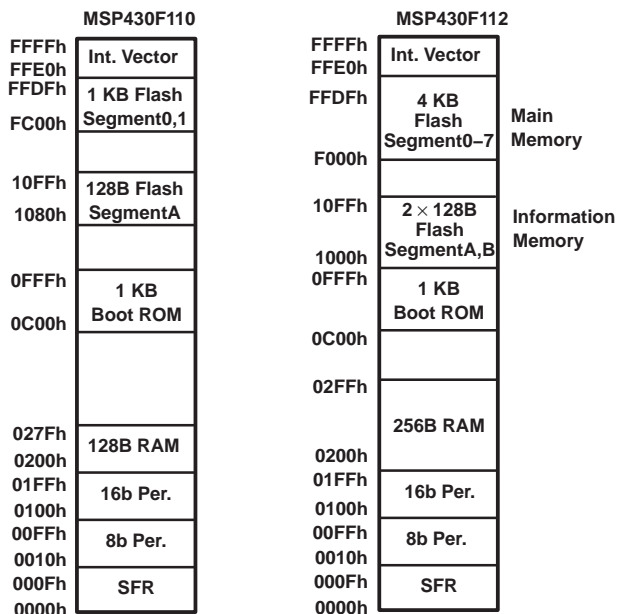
MSP430F110

FFFFh
FFE0h
Int. Vector
FFDFh
1 KB Flash Segment0,1
FC00h
10FFh
128B Flash SegmentA
1080h
0FFFh
1 KB Boot ROM
0C00h
027Fh
128B RAM
0200h
01FFh
16b Per.
0100h
00FFh
8b Per.
0010h
000Fh
SFR
0000h

MSP430F112

FFFFh
FFE0h
Int. Vector
FFDFh
4 KB Flash Segment0−7
Main Memory
F000h
10FFh
$2 \times 128$B Flash SegmentA,B
Information Memory
1000h
0FFFh
1 KB Boot ROM
0C00h
02FFh
256B RAM
0200h
01FFh
16b Per.
0100h
00FFh
8b Per.
0010h
000Fh
SFR
0000h